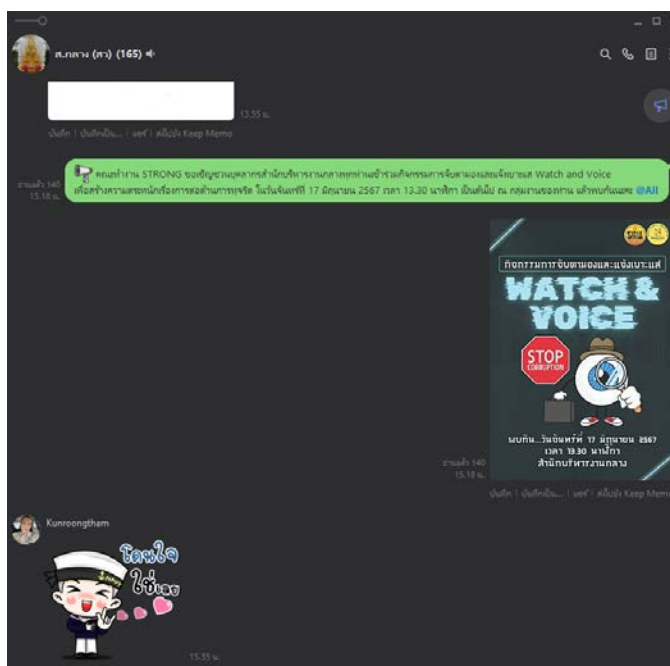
ส.กลาง (สว) (165)

13.55 น.

บันทึก | บันทึกเป็น... | แชร์ | ส่งไปยัง Keep Memo

อ่านแล้ว 140
15.18 น.

คณะทำงาน STRONG ขอเชิญชวนบุคลากรสำนักบริหารงานกลางทุกท่านเข้าร่วมกิจกรรมการจับตามองและแจ้งเบาะแส Watch and Voice เพื่อสร้างความตระหนักเรื่องการต่อต้านการทุจริต ในวันจันทร์ที่ 17 มิถุนายน 2567 เวลา 13.30 นาฬิกา เป็นต้นไป ณ กลุ่มงานของท่าน แล้วพบกันนะคะ @All

กิจกรรมการจับตามองและแจ้งเบาะแส
WATCH & VOICE
STOP CORRUPTION
พบกัน...วันจันทร์ที่ 17 มิถุนายน 2567
เวลา 13.30 นาฬิกา
สำนักบริหารงานกลาง

อ่านแล้ว 140
15.18 น.

บันทึก | บันทึกเป็น... | แชร์ | ส่งไปยัง Keep Memo

Kunroongtham

โดนใจ
ใช่เลย

15.35 น.